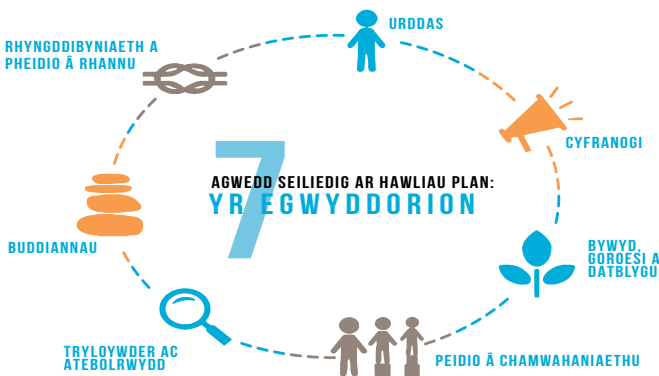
URDDAS

RHYNGDDIBYNIAETH A PHEIDIO Â RHANNU

CYFRANOGI

7

AGWEDD SEILIEDIG AR HAWLIAU PLAN:

YR EGWYDDORION

BUDDIANNAU

BYWYD, GOROESI A DATBLYGU

TRYLOYWDER AC ATEBOLRWYDD

PEIDIO Â CHAMWAHANIAETHU